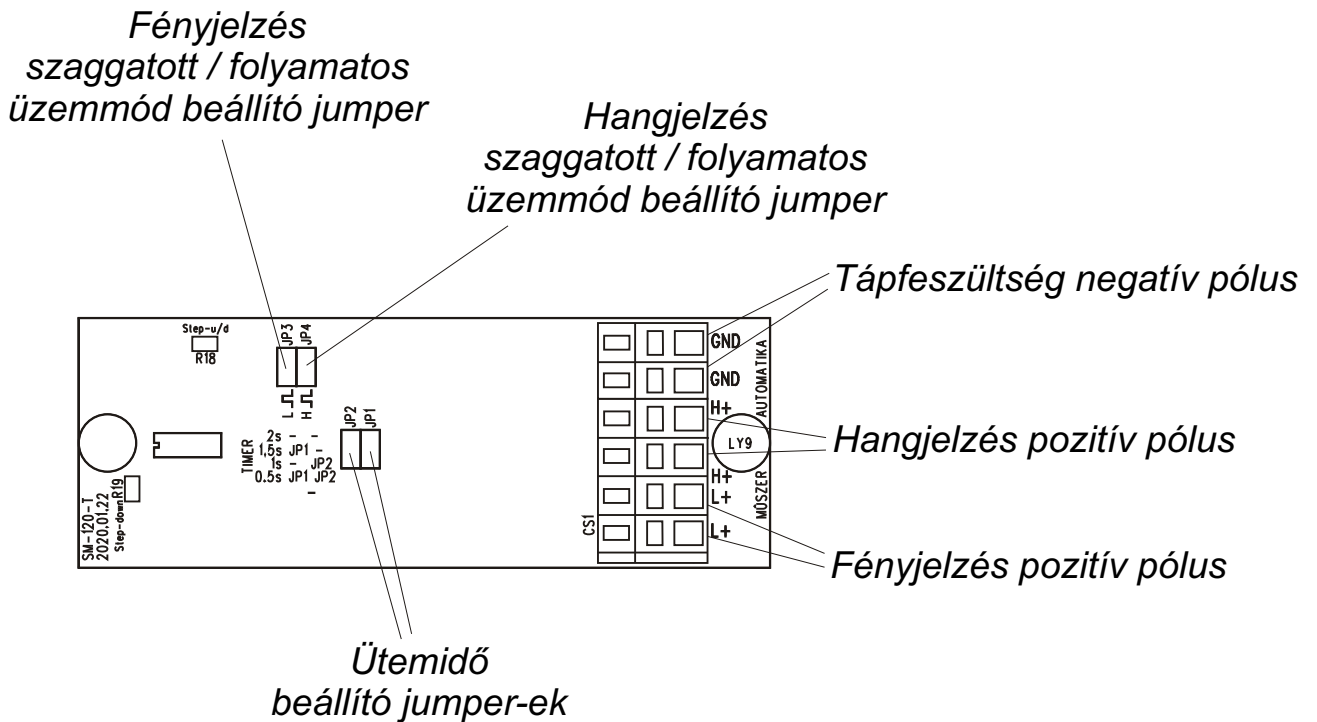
Fényjelzés
szaggatott / folyamatos
üzemmód beállító jumper

Hangjelzés
szaggatott / folyamatos
üzemmód beállító jumper

Tápfeszültség negatív pólus

Step-u/d
R18

JP3 JP4

L H

GND
GND
H+
H+
L+
L+

AUTOMATIKA
LY9
MŰSZER

Hangjelzés pozitív pólus

JP2 JP1

TIMER
2s - -
1,5s JP1 -
1s - JP2
0.5s JP1 JP2
-

SM-120-T
2020.01.22
Step-down R19

CS1

Fényjelzés pozitív pólus

Ütemidő
beállító jumper-ek